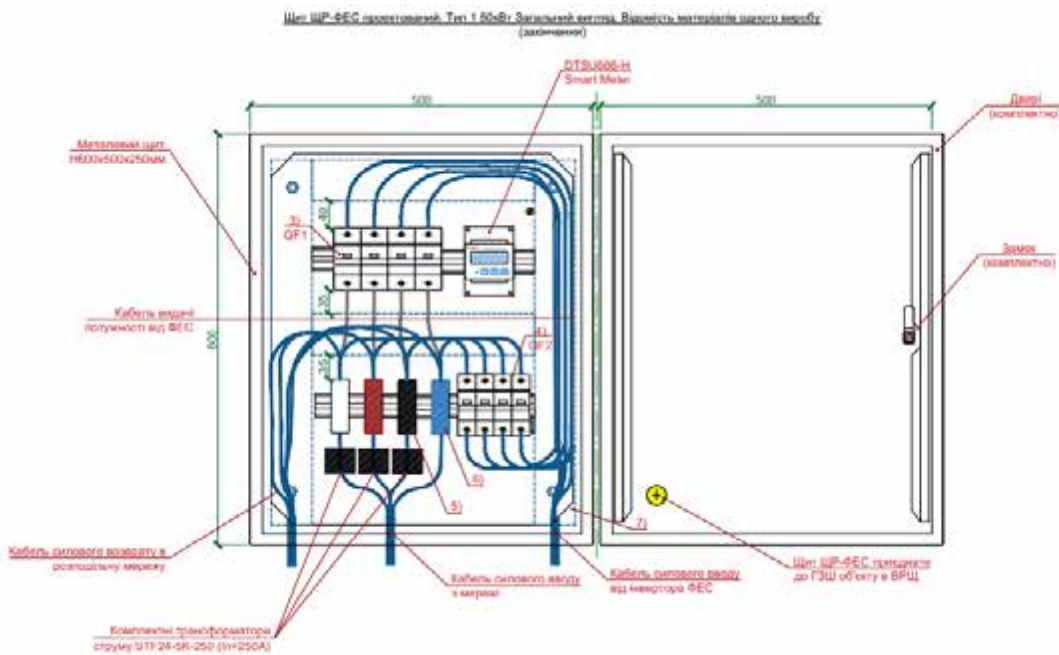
Щит ЩР-ФЕС проектований. Тип 1 50кВт Загальний вигляд. Відомість матеріалів одного виробу
(закінчення)

500

500

DTSU666-H
Smart Meter

Металевий щит
H600x500x250мм

Двері
(комплектно)

3)
QF1

Замок
(комплектно)

Кабель видачі
потужності від ФЕС

4)
QF2

600

6)

5)

7)

Кабель силового возврату в
розподільчу мережу

Кабель силового вводу
з мережі

Кабель силового вводу
від інвертора ФЕС

Щит ЩР-ФЕС приєднати
до ГЗШ об'єкту в ВРЩ

Комплектні трансформатори
струму STF24-5R-250 (In=250A)